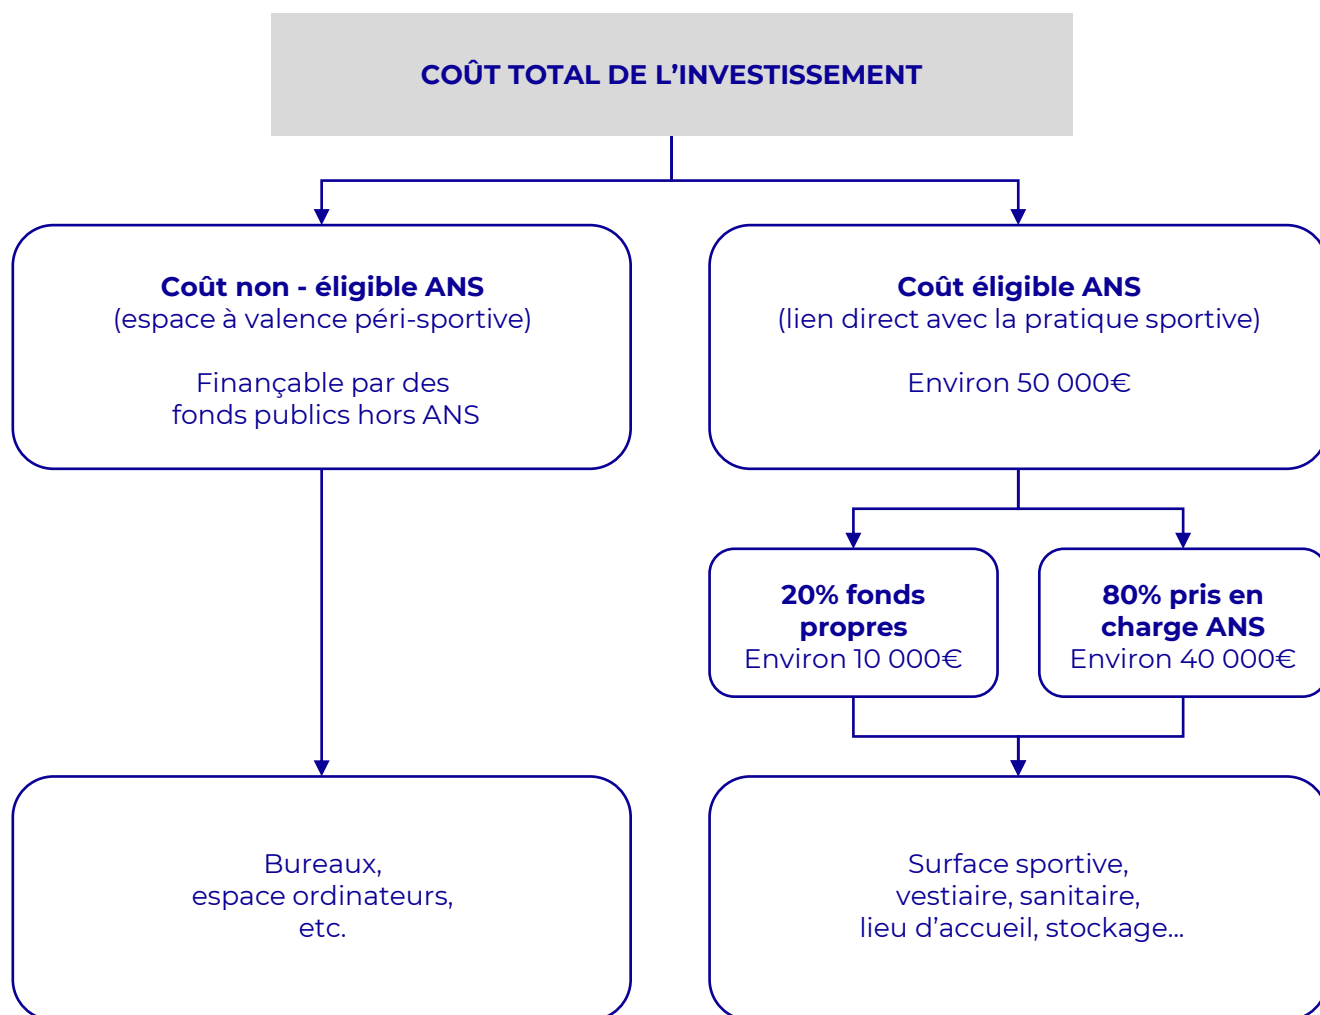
COÛT TOTAL DE L’INVESTISSEMENT

Coût non - éligible ANS
(espace à valence péri-sportive)

Finançable par des fonds publics hors ANS

Coût éligible ANS
(lien direct avec la pratique sportive)

Environ 50 000€

20% fonds propres
Environ 10 000€

80% pris en charge ANS
Environ 40 000€

Bureaux,
espace ordinateurs,
etc.

Surface sportive,
vestiaire, sanitaire,
lieu d’accueil, stockage…